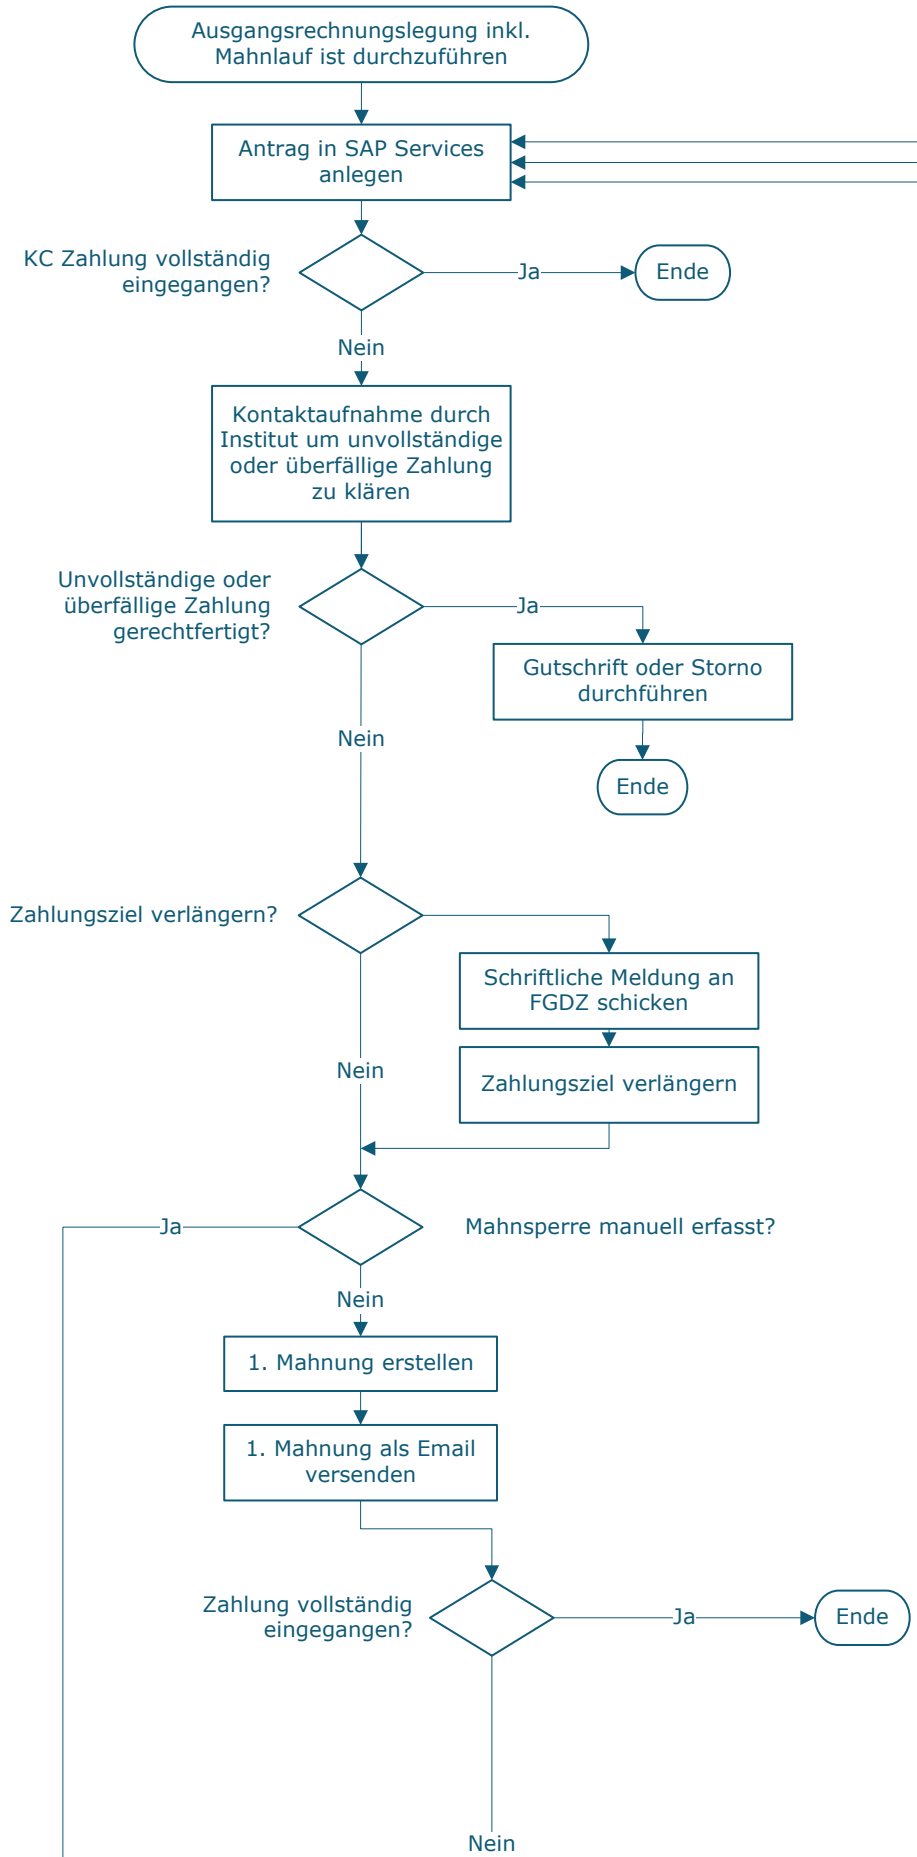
Ausgangsrechnungslegung inkl. Mahnlauf ist durchzuführen

Antrag in SAP Services anlegen

KC Zahlung vollständig eingegangen?

Ja

Ende

Nein

Kontaktaufnahme durch Institut um unvollständige oder überfällige Zahlung zu klären

Unvollständige oder überfällige Zahlung gerechtfertigt?

Ja

Gutschrift oder Storno durchführen

Ende

Nein

Zahlungsziel verlängern?

Schriftliche Meldung an FGDZ schicken

Zahlungsziel verlängern

Nein

Ja

Mahnsperre manuell erfasst?

Nein

1. Mahnung erstellen

1. Mahnung als Email versenden

Zahlung vollständig eingegangen?

Ja

Ende

Nein